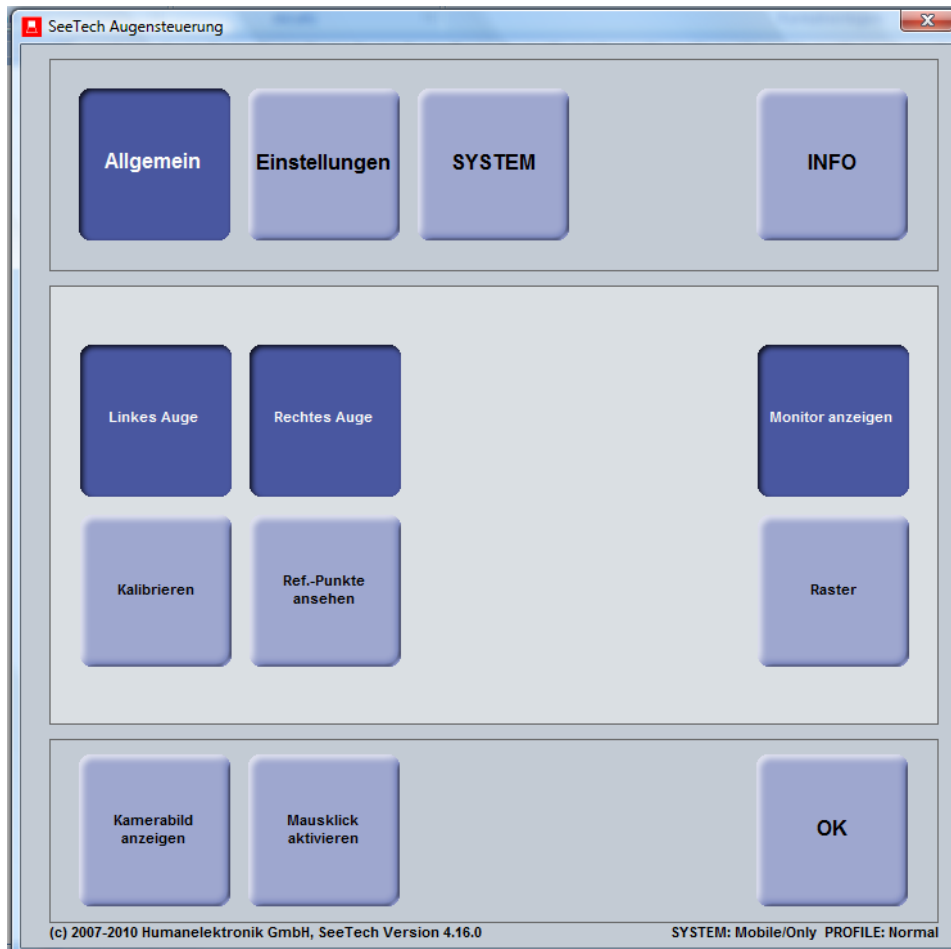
SeeTech Augensteuerung

X

Allgemein

Einstellungen

SYSTEM

INFO

Linkes Auge

Rechtes Auge

Monitor anzeigen

Kalibrieren

Ref.-Punkte ansehen

Raster

Kamerabild anzeigen

Mausklick aktivieren

OK

(c) 2007-2010 Humanelektronik GmbH, SeeTech Version 4.16.0

SYSTEM: Mobile/Only PROFILE: Normal